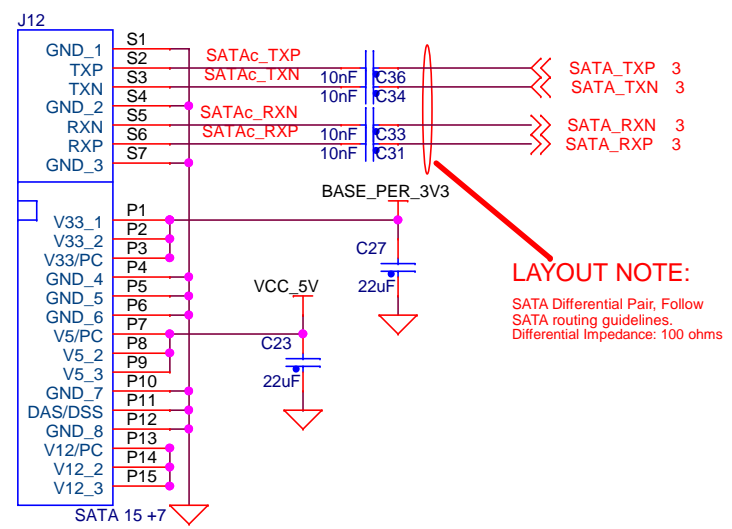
J12

GND_1 S1
TXP S2
TXN S3
GND_2 S4
RXN S5
RXP S6
GND_3 S7

V33_1 P1
V33_2 P2
V33/PC P3
GND_4 P4
GND_5 P5
GND_6 P6
V5/PC P7
V5_2 P8
V5_3 P9
GND_7 P10
DAS/DSS P11
GND_8 P12
V12/PC P13
V12_2 P14
V12_3 P15

SATA 15 +7

SATAc_TXP
SATAc_TXN
SATAc_RXN
SATAc_RXP

10nF C36
10nF C34
10nF C33
10nF C31

SATA_TXP 3
SATA_TXN 3
SATA_RXN 3
SATA_RXP 3

BASE_PER_3V3
C27
22uF

VCC_5V
C23
22uF

LAYOUT NOTE:
SATA Differential Pair, Follow SATA routing guidelines.
Differential Impedance: 100 ohms